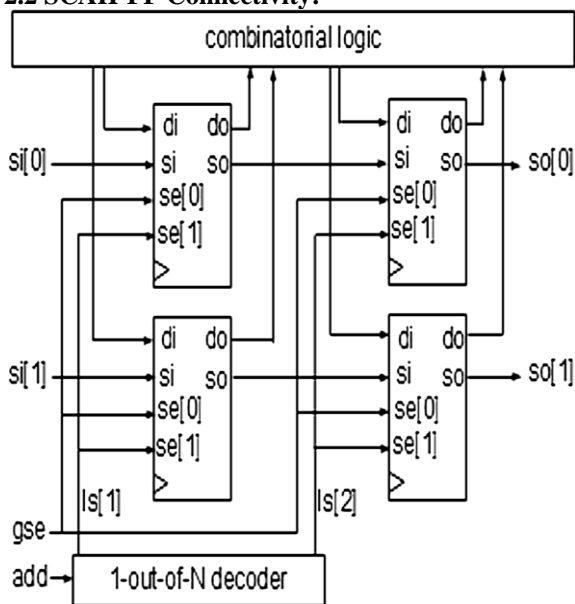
2.2 SCANFF Connectivity:

combinatorial logic

di do
si so
se[0]
se[1]

di do
si so
se[0]
se[1]

si[0]
so[0]

di do
si so
se[0]
se[1]

di do
si so
se[0]
se[1]

si[1]
so[1]

ls[1]
ls[2]
gse
add
1-out-of-N decoder